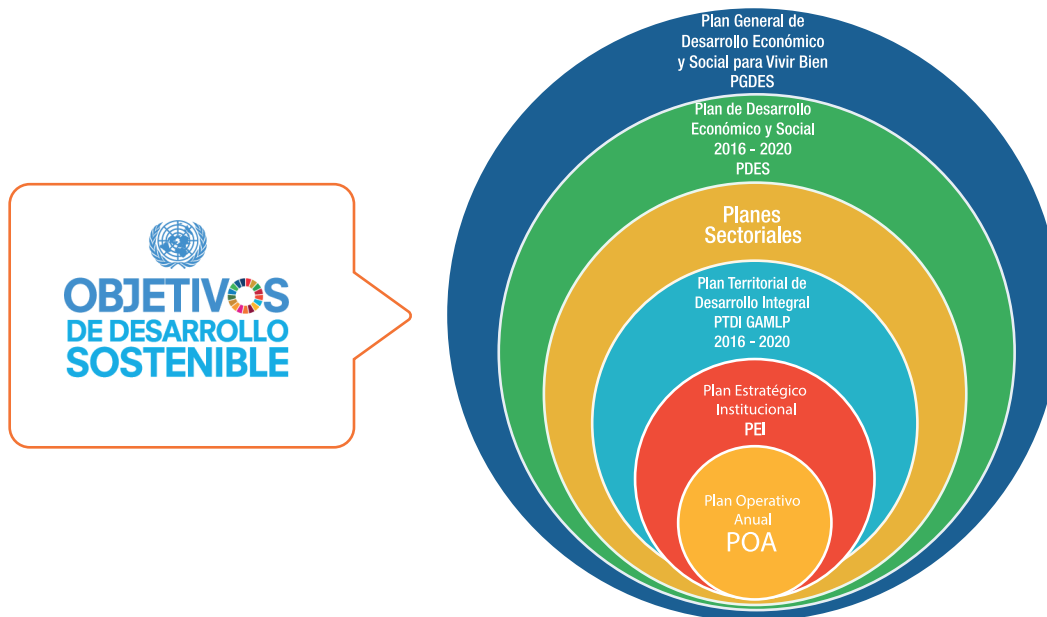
OBJETIVOS DE DESARROLLO SOSTENIBLE

Plan General de Desarrollo Económico y Social para Vivir Bien PGDES

Plan de Desarrollo Económico y Social 2016 - 2020 PDES

Planes Sectoriales

Plan Territorial de Desarrollo Integral PTDI GAMLP 2016 - 2020

Plan Estratégico Institucional PEI

Plan Operativo Anual POA